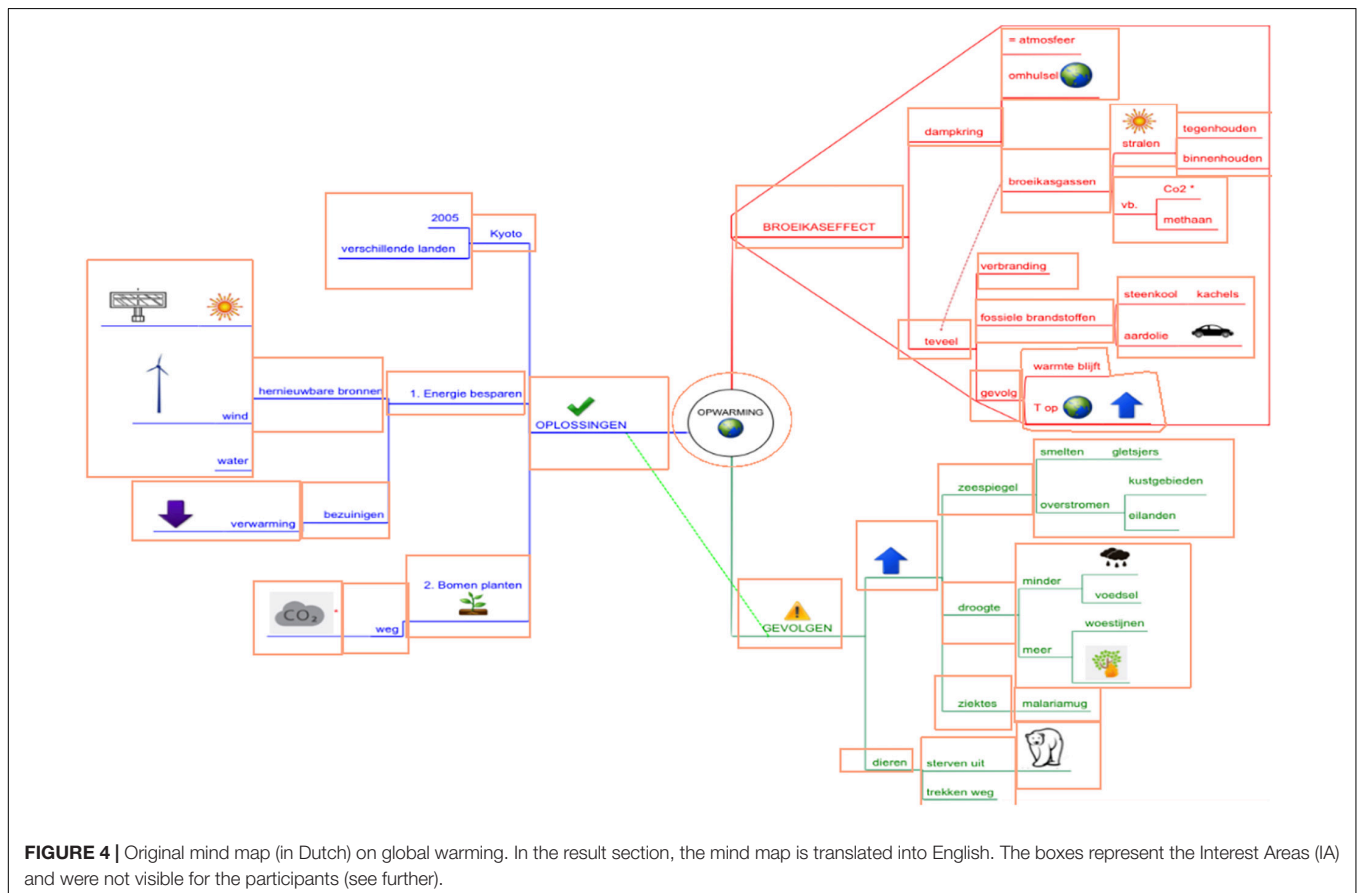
= atmosfeer

omhulsel

dampkring

stralen

tegenhouden

binnenhouden

broeikasgassen

Co2 *

vb.

methaan

2005

Kyoto

verschillende landen

BROEIKASEFFECT

verbranding

steenkool

kachels

fossiele brandstoffen

aardolie

teveel

warmte blijft

gevolg

T op

hernieuwbare bronnen

1. Energie besparen

wind

OPLOSSINGEN

OPWARMING

water

smelten

gletsjers

zeespiegel

kustgebieden

overstromen

eilanden

verwarming

bezuinigen

2. Bomen planten

minder

$CO_2$

*

weg

GEVOLGEN

voedsel

droogte

woestijnen

meer

ziektes

malariamug

dieren

sterven uit

trekken weg

**FIGURE 4 |** Original mind map (in Dutch) on global warming. In the result section, the mind map is translated into English. The boxes represent the Interest Areas (IA) and were not visible for the participants (see further).